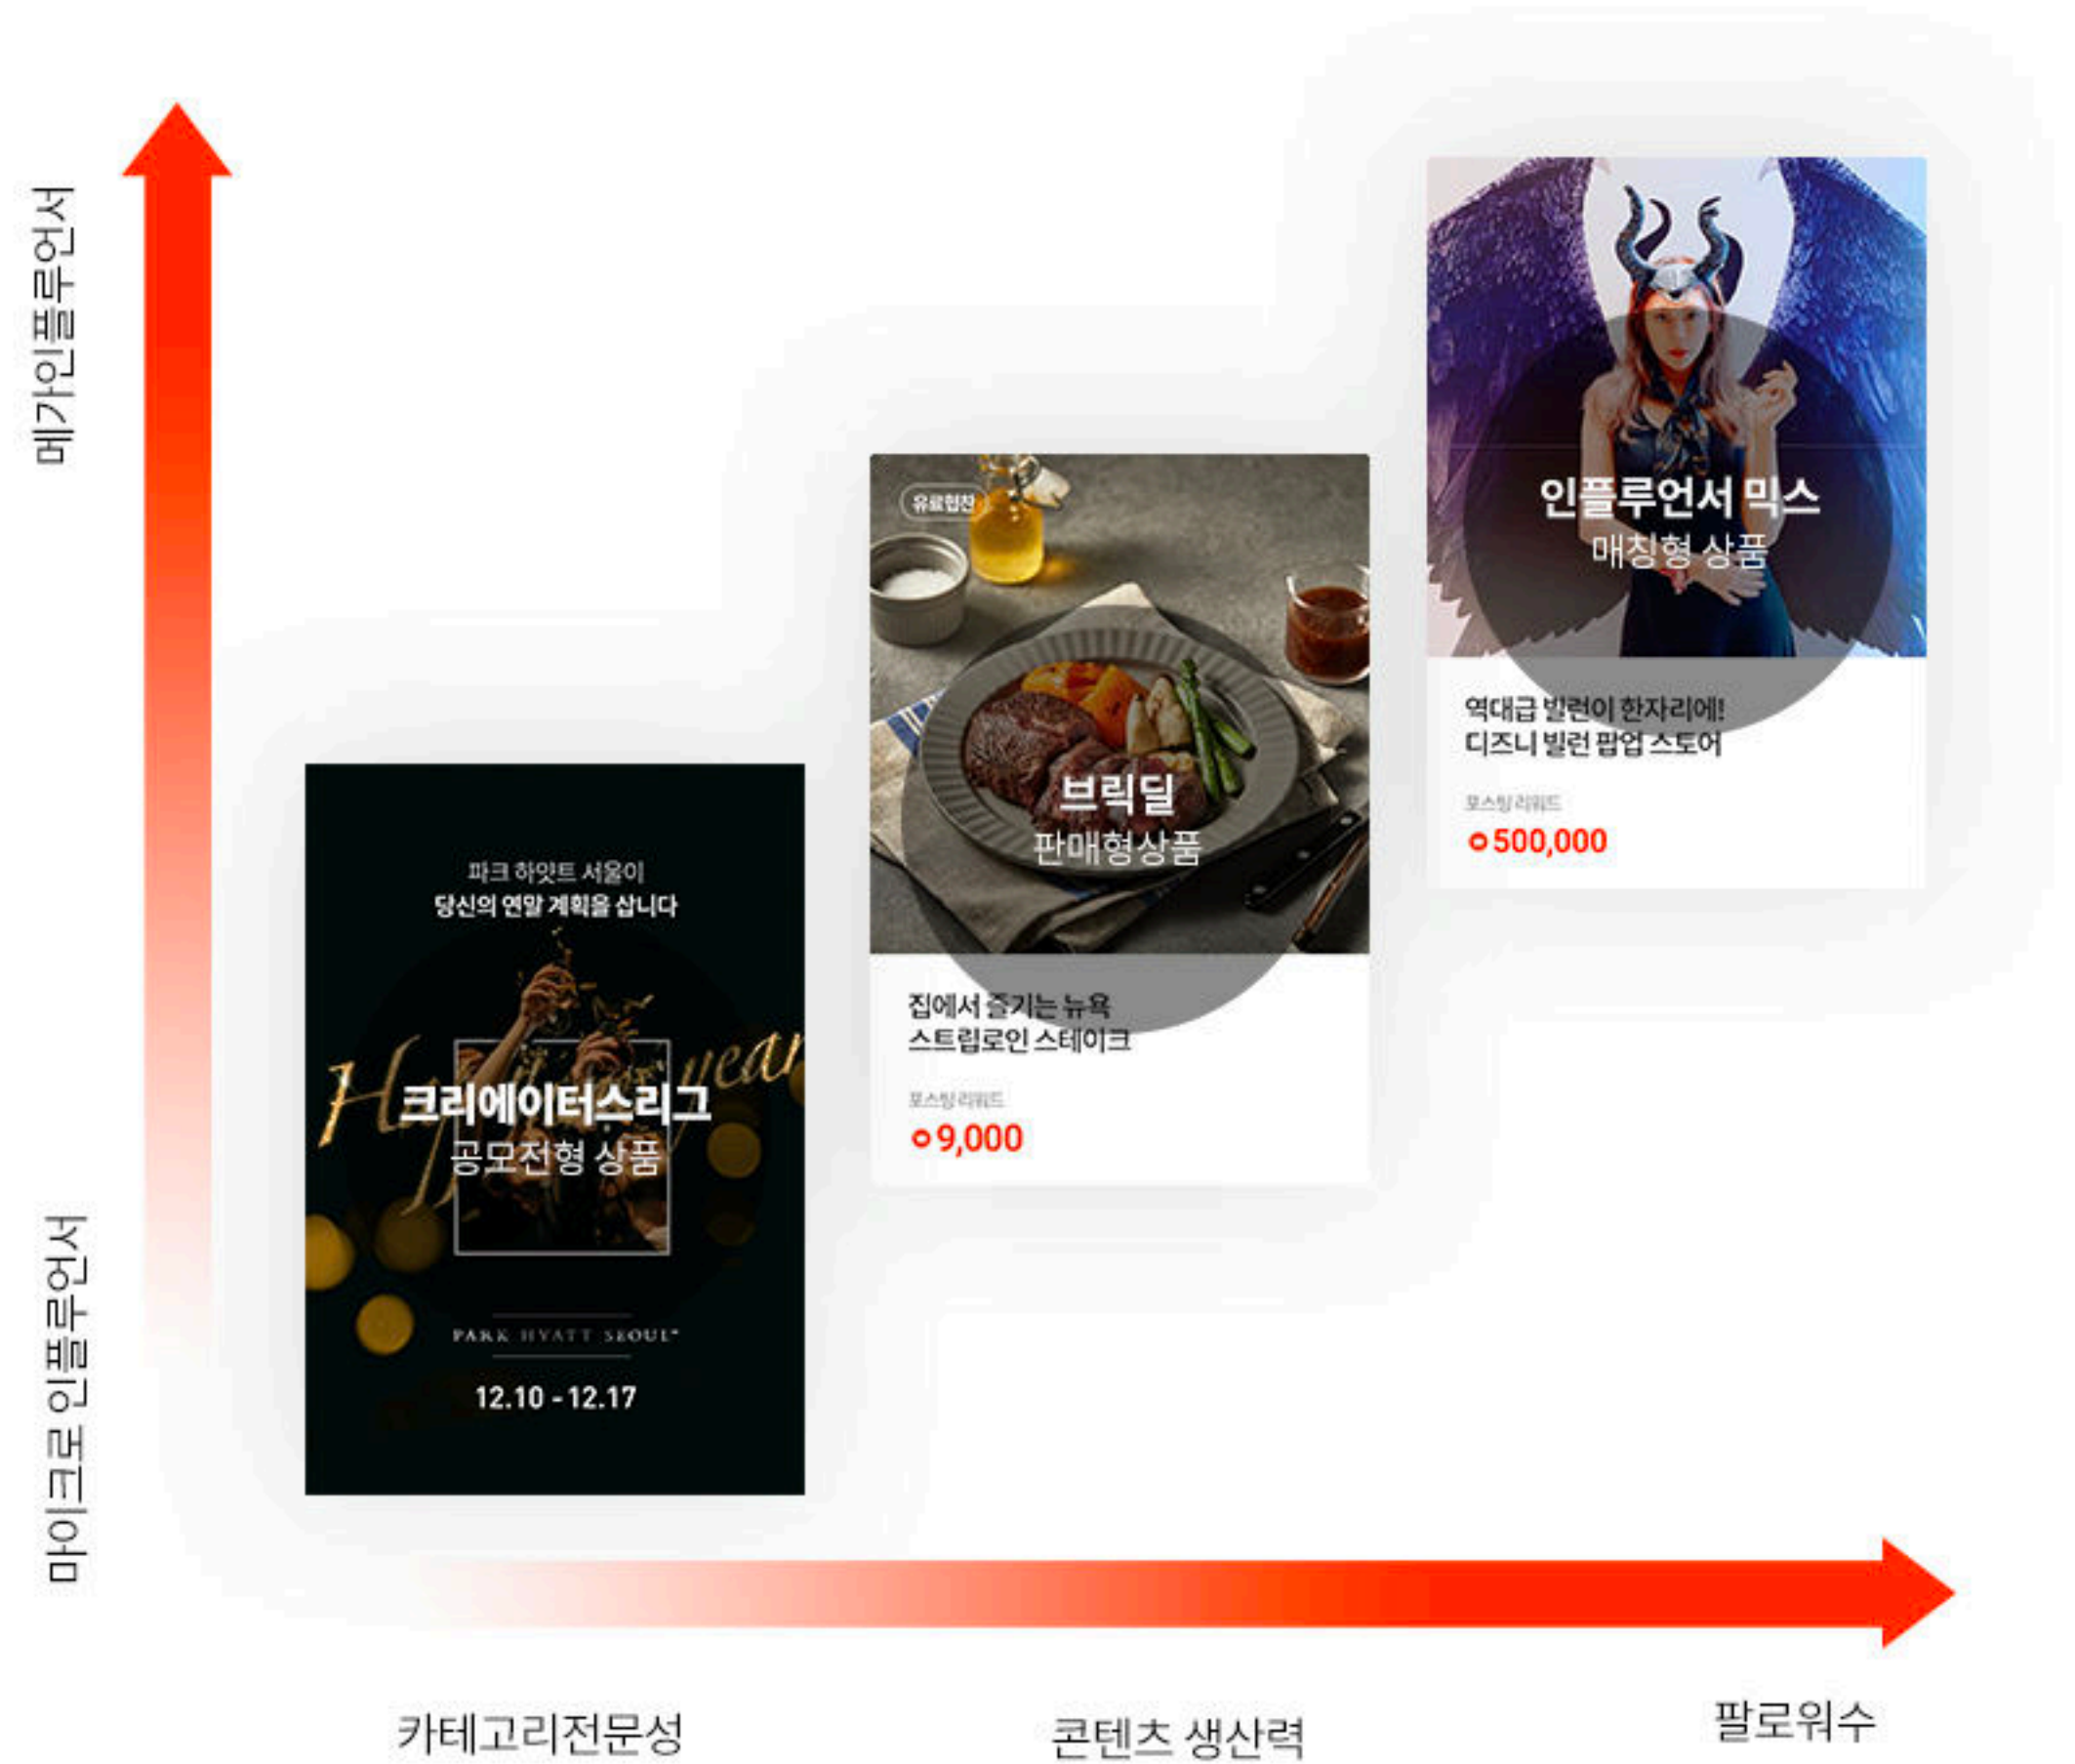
메가인플루언서

마이크로 인플루언서

파크 하얏트 서울이
당신의 연말 계획을 삽니다

크리에이터스리그
공모전형 상품

PARK HYATT SEOUL

12.10 - 12.17

유료협찬

브릭딜
판매형상품

집에서 즐기는 뉴욕
스트립로인 스테이크

포스팅 리워드
9,000

인플루언서 믹스
매칭형 상품

역대급 빌런이 한자리에!
디즈니 빌런 팝업 스토어

포스팅 리워드
500,000

카테고리전문성

콘텐츠 생산력

팔로워수